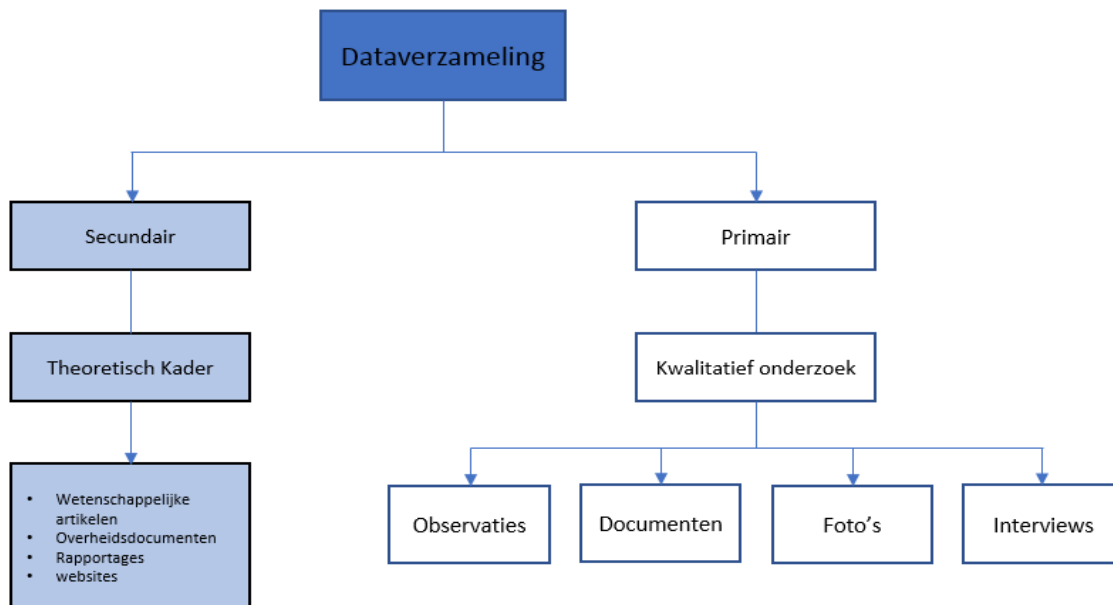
Dataverzameling

Secundair

Theoretisch Kader

- Wetenschappelijke artikelen
- Overheidsdocumenten
- Rapportages
- websites

Primair

Kwalitatief onderzoek

Observaties

Documenten

Foto's

Interviews